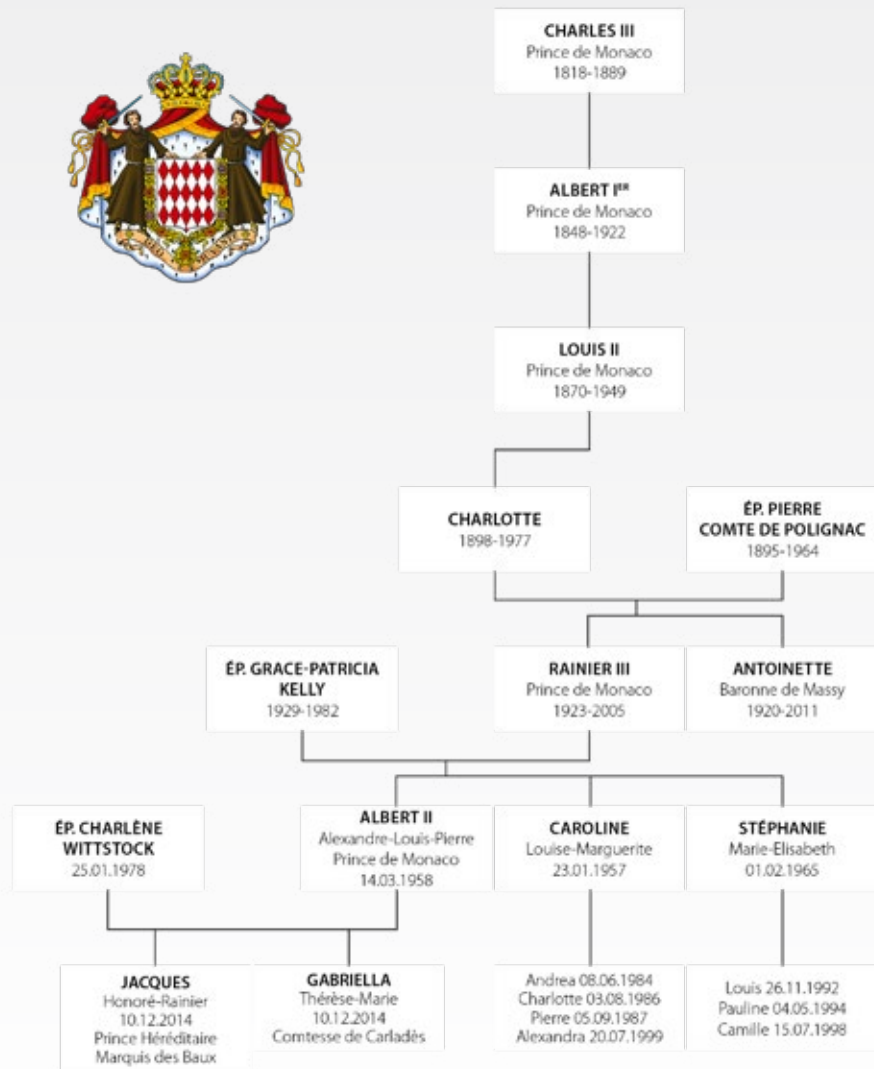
DEO JUVANTE

CHARLES III
Prince de Monaco
1818-1889

ALBERT I$^{ER}$
Prince de Monaco
1848-1922

LOUIS II
Prince de Monaco
1870-1949

CHARLOTTE
1898-1977

ÉP. PIERRE COMTE DE POLIGNAC
1895-1964

ÉP. GRACE-PATRICIA KELLY
1929-1982

RAINIER III
Prince de Monaco
1923-2005

ANTOINETTE
Baronne de Massy
1920-2011

ÉP. CHARLÈNE WITTSTOCK
25.01.1978

ALBERT II
Alexandre-Louis-Pierre
Prince de Monaco
14.03.1958

CAROLINE
Louise-Marguerite
23.01.1957

STÉPHANIE
Marie-Elisabeth
01.02.1965

JACQUES
Honoré-Rainier
10.12.2014
Prince Héréditaire
Marquis des Baux

GABRIELLA
Thérèse-Marie
10.12.2014
Comtesse de Carladès

Andrea 08.06.1984
Charlotte 03.08.1986
Pierre 05.09.1987
Alexandra 20.07.1999

Louis 26.11.1992
Pauline 04.05.1994
Camille 15.07.1998